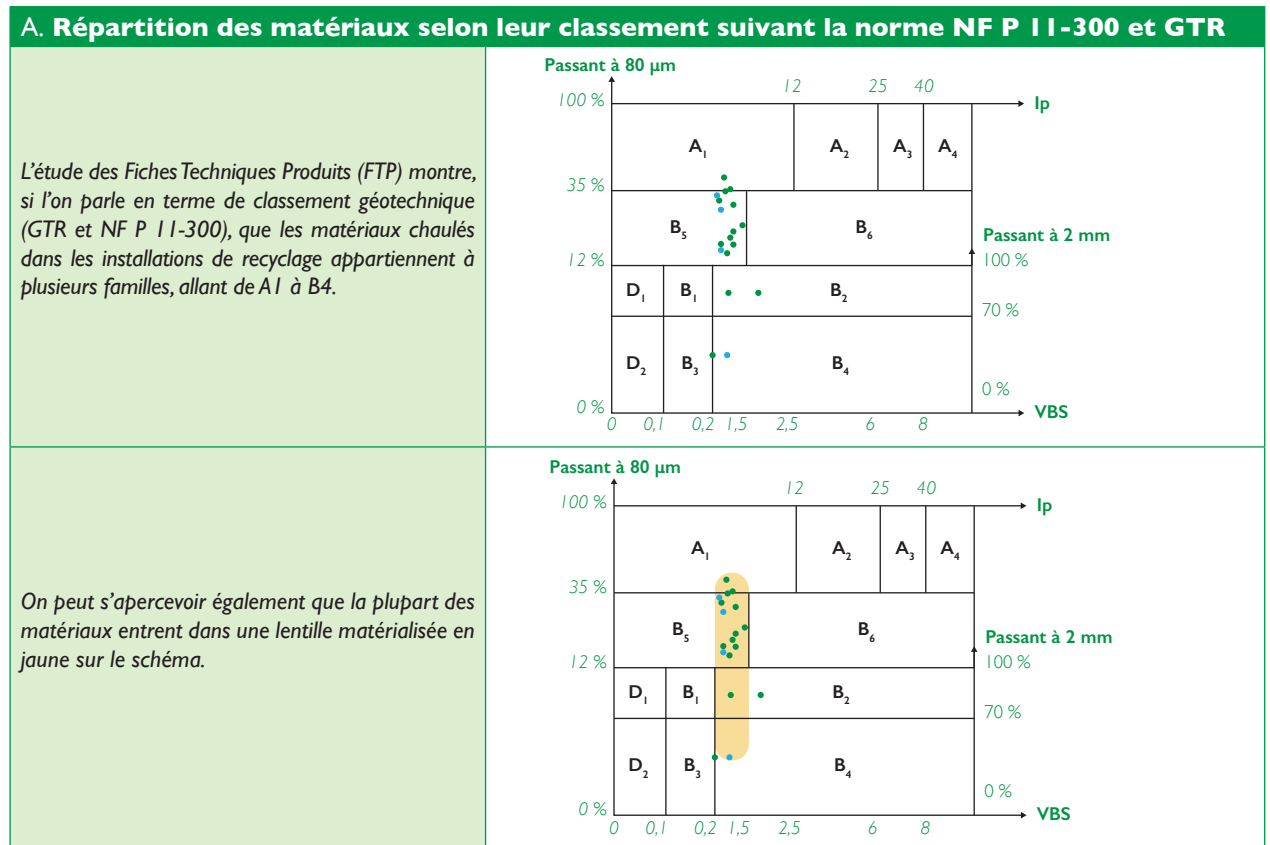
A. **Répartition des matériaux selon leur classement suivant la norme NF P 11-300 et GTR**

L'étude des Fiches Techniques Produits (FTP) montre, si l'on parle en terme de classement géotechnique (GTR et NF P 11-300), que les matériaux chaulés dans les installations de recyclage appartiennent à plusieurs familles, allant de A1 à B4.

Passant à 80 µm
100 %
12 25 40
Ip
$A_1$ $A_2$ $A_3$ $A_4$
35 %
$B_5$ $B_6$
Passant à 2 mm
12 %
100 %
$D_1$ $B_1$ $B_2$
70 %
$D_2$ $B_3$ $B_4$
0 %
0 %
VBS
0 0,1 0,2 1,5 2,5 6 8

On peut s'apercevoir également que la plupart des matériaux entrent dans une lentille matérialisée en jaune sur le schéma.

Passant à 80 µm
100 %
12 25 40
Ip
$A_1$ $A_2$ $A_3$ $A_4$
35 %
$B_5$ $B_6$
Passant à 2 mm
12 %
100 %
$D_1$ $B_1$ $B_2$
70 %
$D_2$ $B_3$ $B_4$
0 %
0 %
VBS
0 0,1 0,2 1,5 2,5 6 8